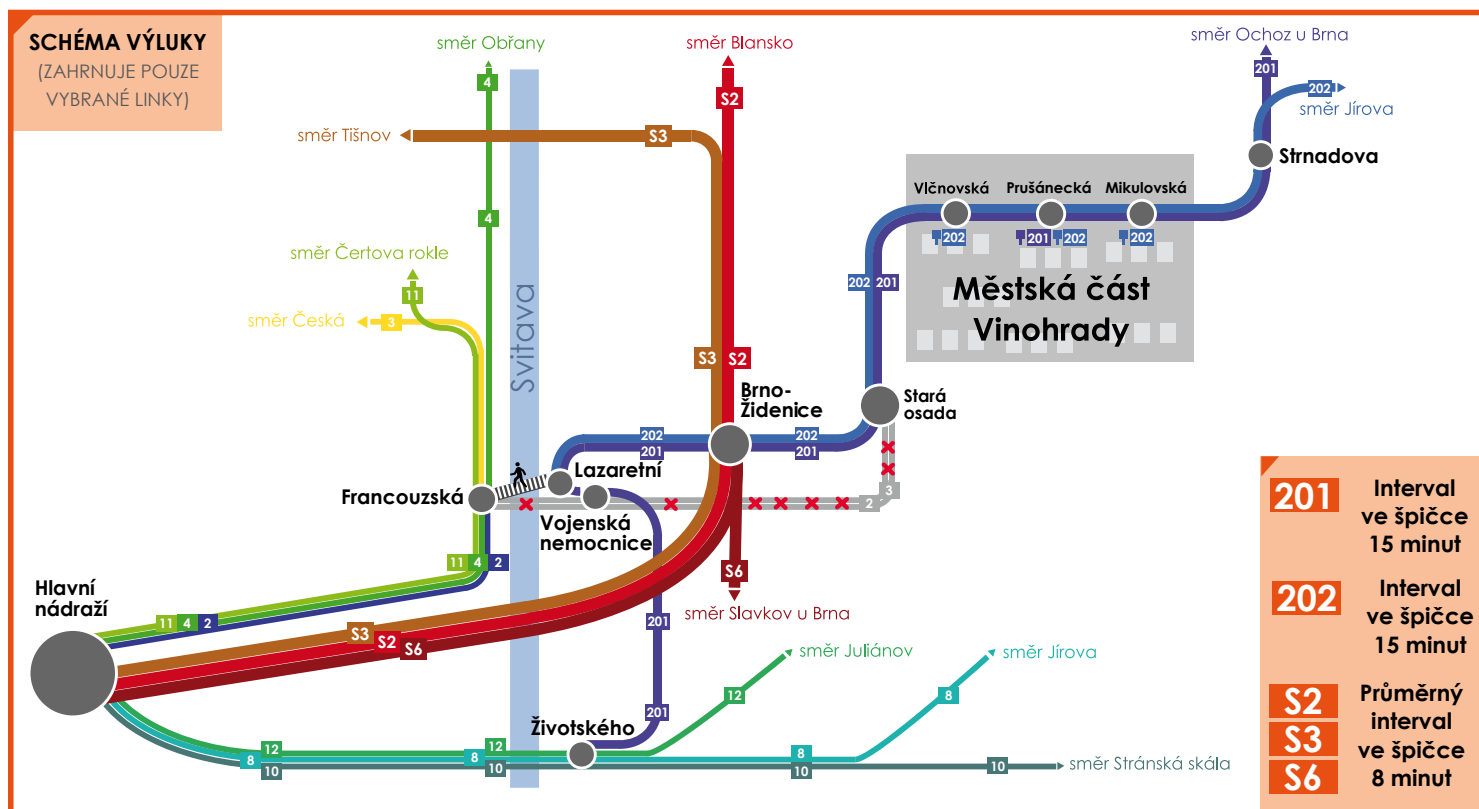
SCHÉMA VÝLUKY
(ZAHRNUJE POUZE VYBRANÉ LINKY)

směr Obřany
4
4
směr Blansko
S2
směr Tišnov
S3
směr Ochoz u Brna
201
202
směr Jírova
Strnadova
Vlčnovská
Prušánecká
Mikulovská
202
201
202
202
směr Čertova rokle
11
směr Česká
3
Svitava
202
201
Městská část Vinohrady
S3
S2
Brno-Židenice
Stará osada
202
201
202
201
Lazaretní
Francouzská
Vojenská nemocnice
3
2
11
4
2
S6
směr Slavkov u Brna
Hlavní nádraží
11
4
2
S3
S2
S6
201
směr Juliánov
směr Jírova
12
8
201
Životského
12
12
8
8
8
10
10
10
10
směr Stránská skála

201 Interval ve špičce 15 minut
202 Interval ve špičce 15 minut
S2 S3 S6 Průměrný interval ve špičce 8 minut